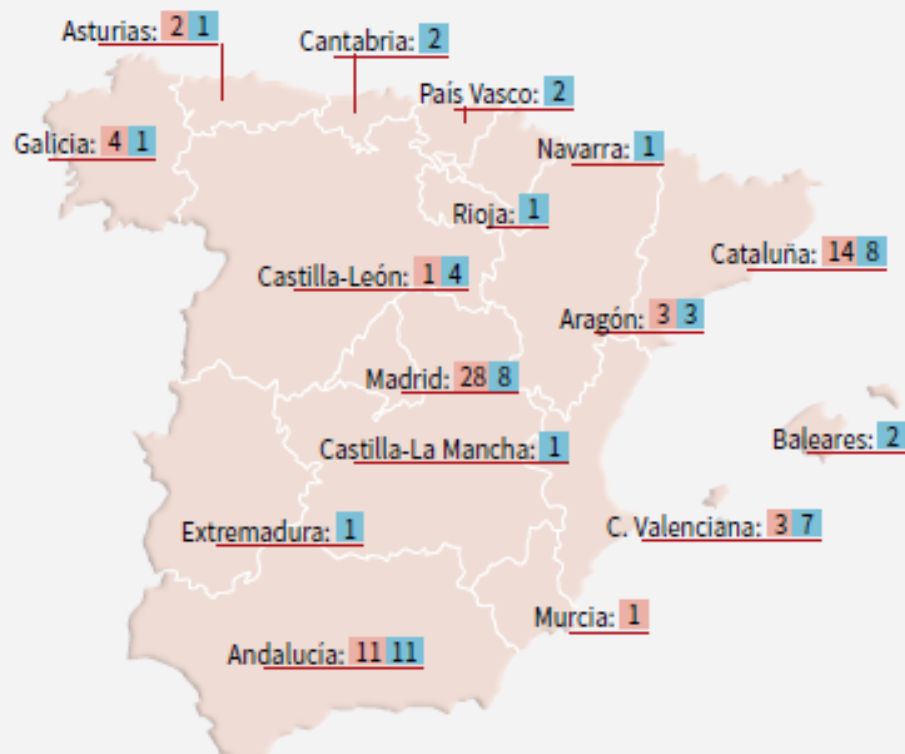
Asturias: 2 1

Cantabria: 2

País Vasco: 2

Galicia: 4 1

Navarra: 1

Rioja: 1

Cataluña: 14 8

Castilla-León: 1 4

Aragón: 3 3

Madrid: 28 8

Baleares: 2

Castilla-La Mancha: 1

Extremadura: 1

C. Valenciana: 3 7

Murcia: 1

Andalucía: 11 11